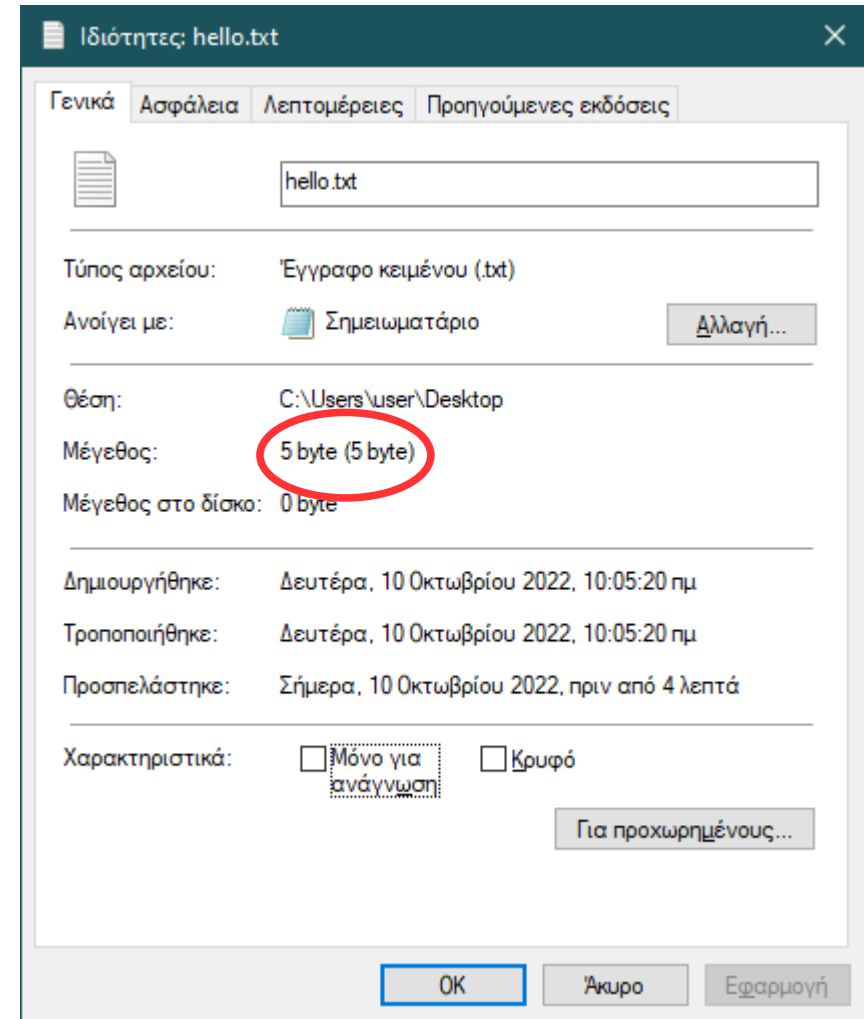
Ιδιότητες: hello.txt
×

Γενικά | Ασφάλεια | Λεπτομέρειες | Προηγούμενες εκδόσεις

hello.txt

Τύπος αρχείου: Έγγραφο κειμένου (.txt)
Ανοίγει με: Σημειωματάριο
Αλλαγή...

Θέση: C:\Users\user\Desktop
Μέγεθος: 5 byte (5 byte)
Μέγεθος στο δίσκο: 0 byte

Δημιουργήθηκε: Δευτέρα, 10 Οκτωβρίου 2022, 10:05:20 πμ
Τροποποιήθηκε: Δευτέρα, 10 Οκτωβρίου 2022, 10:05:20 πμ
Προσπελάστηκε: Σήμερα, 10 Οκτωβρίου 2022, πριν από 4 λεπτά

Χαρακτηριστικά: Μόνο για ανάγνωση Κρυφό
Για προχωρημένους...

OK Άκυρο Εφαρμογή